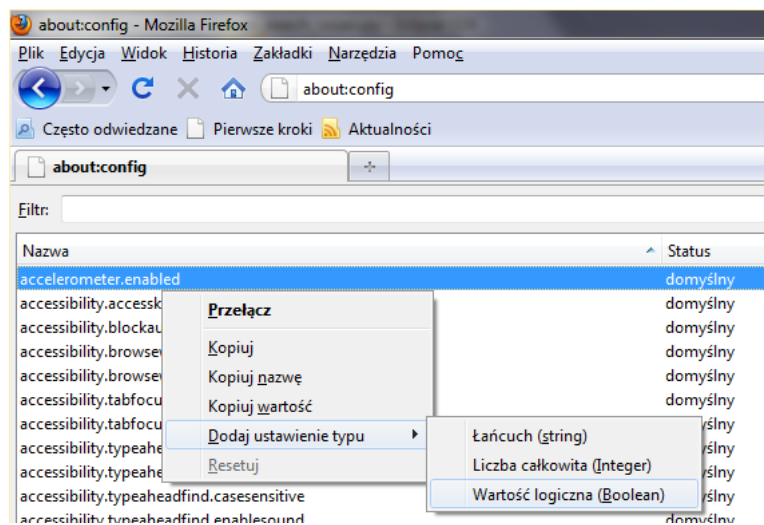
about:config - Mozilla Firefox

Plik Edycja Widok Historia Zakładki Narzędzia Pomoc

about:config

Często odwiedzane Pierwsze kroki Aktualności

about:config

Filtr:

| Nazwa | Status |
|---|---|
| accelerometer.enabled | domyślny |
| accessibility.accessk | domyślny |
| accessibility.blockau | domyślny |
| accessibility.browsev | domyślny |
| accessibility.browsev | domyślny |
| accessibility.tabfocu | domyślny |
| accessibility.tabfocu | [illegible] |
| accessibility.typeahe | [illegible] |
| accessibility.typeahe | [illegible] |
| accessibility.typeaheadfind.casesensitive | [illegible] |
| accessibility.typeaheadfind.enablesound | domyślny |

Przełącz
Kopiuj
Kopiuj nazwę
Kopiuj wartość
Dodaj ustawienie typu
Resetuj

Łańcuch (string)
Liczba całkowita (Integer)
Wartość logiczna (Boolean)